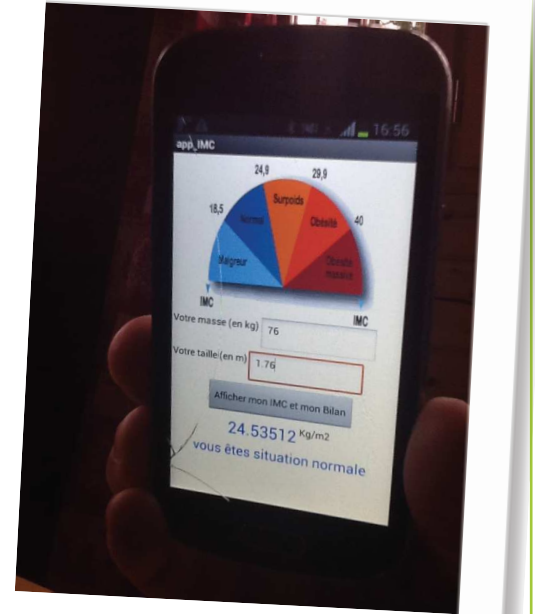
16:56
app_IMC

24,9
29,9
18,5
Surpoids
Normal
Obésité
40
Maigreur
Obésité massive
IMC
IMC

Votre masse (en kg) 76
Votre taille (en m) 1.76

Afficher mon IMC et mon Bilan

24.53512 Kg/m2
vous êtes situation normale